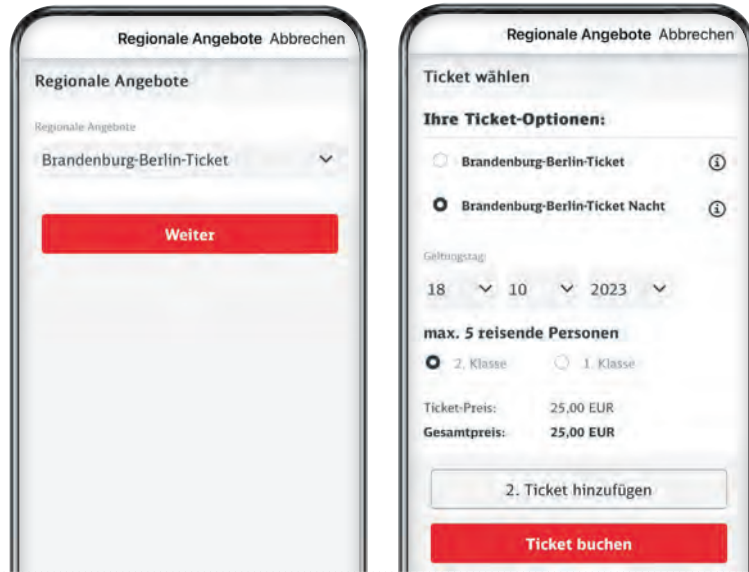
Regionale Angebote Abbrechen

Regionale Angebote

Regionale Angebote

Brandenburg-Berlin-Ticket

Weiter

Regionale Angebote Abbrechen

Ticket wählen

Ihre Ticket-Optionen:

Brandenburg-Berlin-Ticket

Brandenburg-Berlin-Ticket Nacht

Geltungstag

18 10 2023

max. 5 reisende Personen

2. Klasse 1. Klasse

| | |
|---|---|
| Ticket-Preis: | 25,00 EUR |
| Gesamtpreis: | 25,00 EUR |

2. Ticket hinzufügen

Ticket buchen